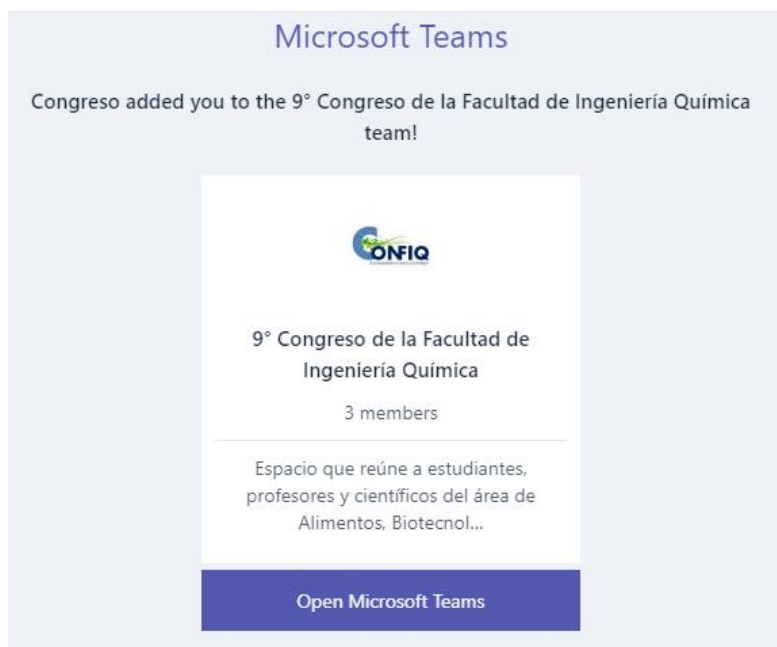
Microsoft Teams

Congreso added you to the 9° Congreso de la Facultad de Ingeniería Química team!

CONFIQ

9° Congreso de la Facultad de Ingeniería Química

3 members

Espacio que reúne a estudiantes, profesores y científicos del área de Alimentos, Biotecnol...

Open Microsoft Teams